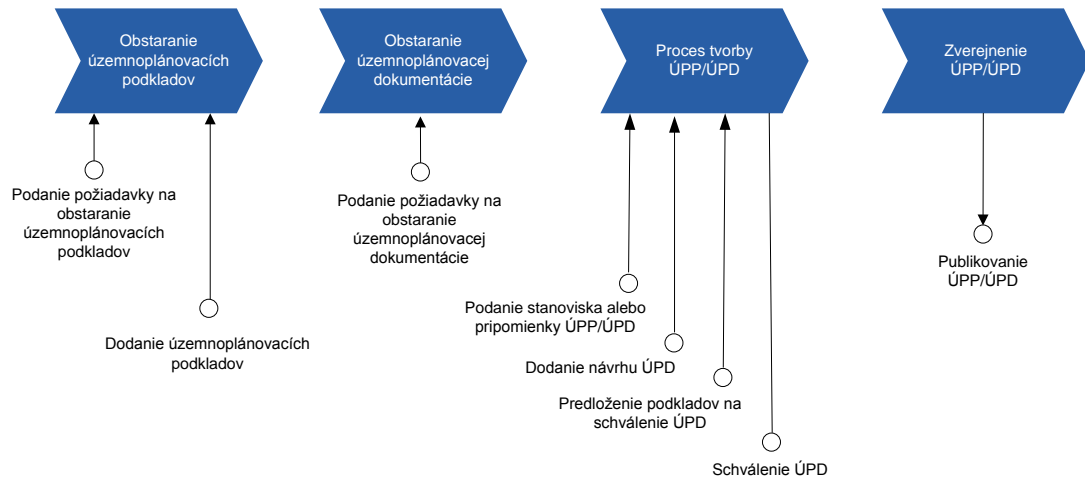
Obstaranie územnoplánovacích podkladov

Obstaranie územnoplánovacej dokumentácie

Proces tvorby ÚPP/ÚPD

Zverejnenie ÚPP/ÚPD

Podanie požiadavky na obstaranie územnoplánovacích podkladov

Dodanie územnoplánovacích podkladov

Podanie požiadavky na obstaranie územnoplánovacej dokumentácie

Podanie stanoviska alebo pripomienky ÚPP/ÚPD

Dodanie návrhu ÚPD

Predloženie podkladov na schválenie ÚPD

Schválenie ÚPD

Publikovanie ÚPP/ÚPD